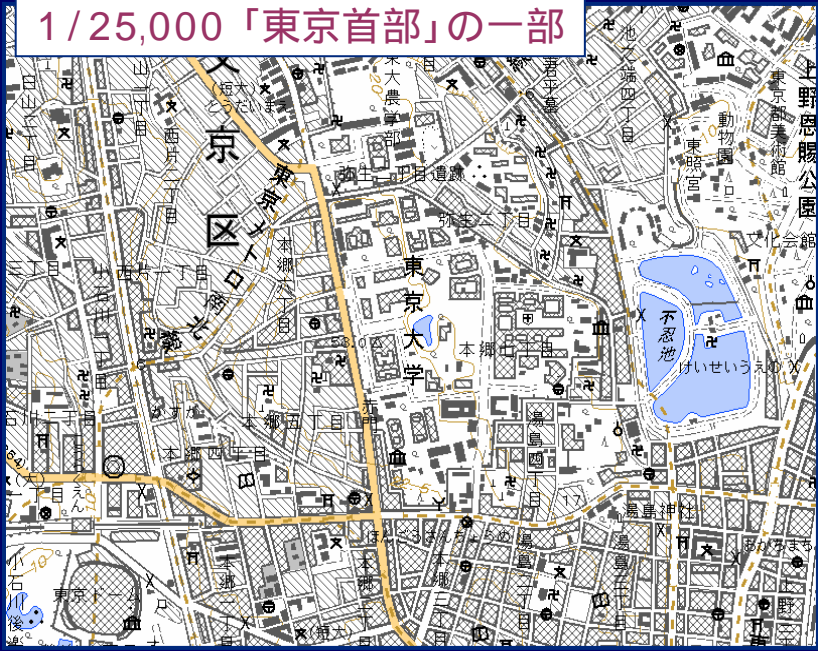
1/25,000「東京首部」の一部

文京区

東京大学

不忍池

上野恩賜公園

東大農学部

弥生二丁目遺跡

弥生二丁目

池之端四丁目

動物園

東照宮

東京都美術館

文化会館

本郷七丁目

本郷六丁目

本郷五丁目

本郷四丁目

本郷三丁目

本郷二丁目

本郷一丁目

湯島四丁目

湯島三丁目

湯島二丁目

湯島神社

西片一丁目

西片二丁目

白山二丁目

小石川三丁目

小石川二丁目

小石川後楽園

東京ドーム

けいせいうえの

ほんごう3ちょうめ

かすが

あおやまち

とうだいまえ

東京メトロ南北線

上野